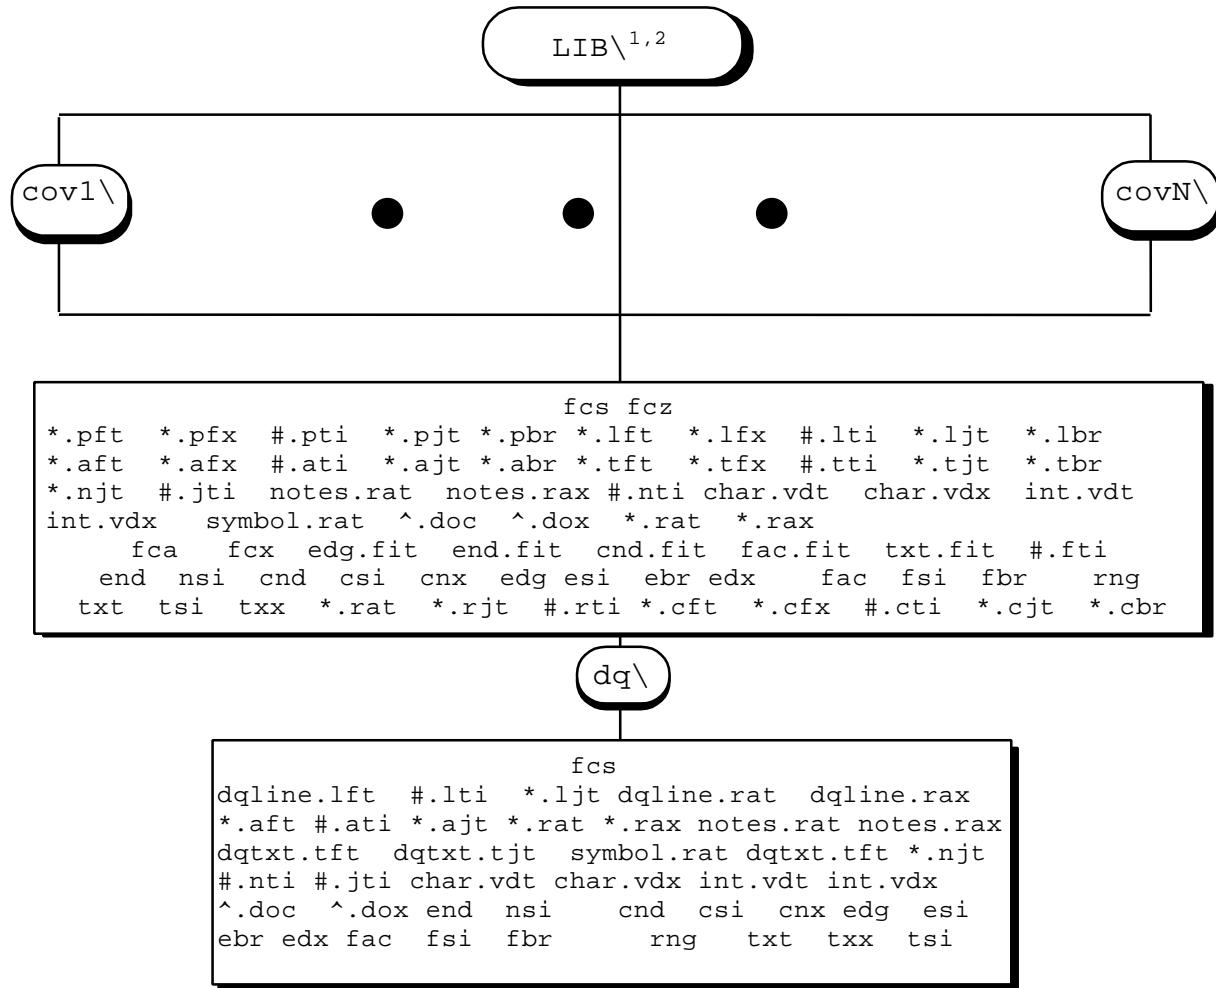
LIB\$^{1,2}$

cov1\

covN\

fcs fcz
*.pft *.pfx #.pti *.pjt *.pbr *.lft *.lfx #.lti *.ljt *.lbr
*.aft *.afx #.ati *.ajt *.abr *.tft *.tfx #.tti *.tjt *.tbr
*.njt #.jti notes.rat notes.rax #.nti char.vdt char.vdx int.vdt
int.vdx symbol.rat ^.doc ^.dox *.rat *.rax
fca fcx edg.fit end.fit cnd.fit fac.fit txt.fit #.fti
end nsi cnd csi cnx edg esi ebr edx fac fsi fbr rng
txt tsi txx *.rat *.rjt #.rti *.cft *.cfx #.cti *.cjt *.cbr

dq\

fcs
dqline.lft #.lti *.ljt dqline.rat dqline.rax
*.aft #.ati *.ajt *.rat *.rax notes.rat notes.rax
dqtxt.tft dqtxt.tjt symbol.rat dqtxt.tft *.njt
#.nti #.jti char.vdt char.vdx int.vdt int.vdx
^.doc ^.dox end nsi cnd csi cnx edg esi
ebr edx fac fsi fbr rng txt txx tsi